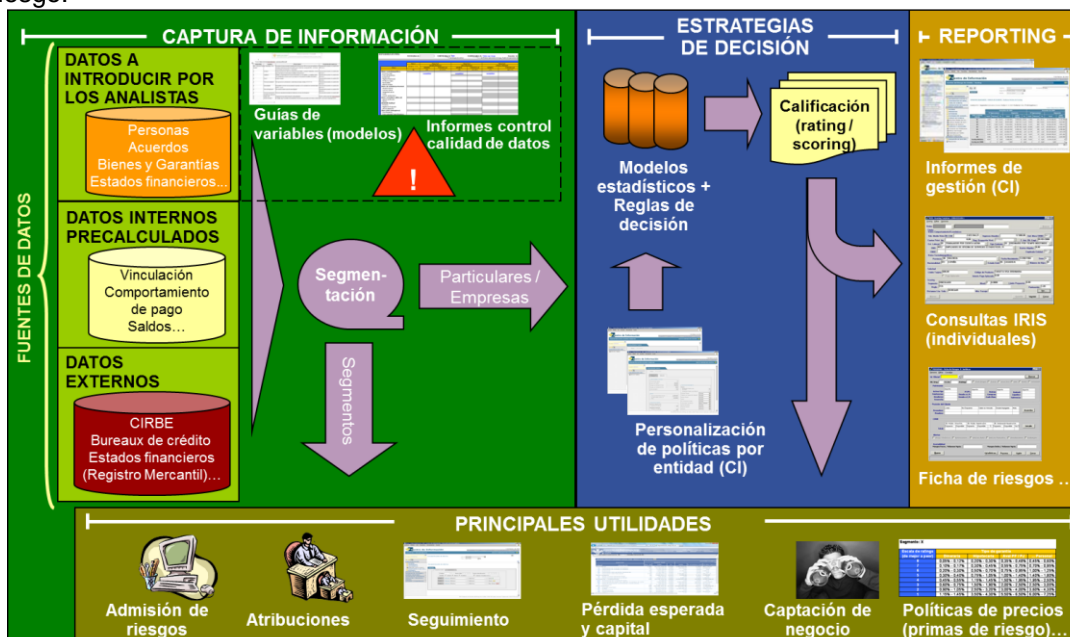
riesgo.

CAPTURA DE INFORMACIÓN

FUENTES DE DATOS

DATOS A INTRODUCIR POR LOS ANALISTAS

Personas
Acuerdos
Bienes y Garantías
Estados financieros…

DATOS INTERNOS PRECALCULADOS

Vinculación
Comportamiento de pago
Saldos…

DATOS EXTERNOS

CIRBE
Bureaux de crédito
Estados financieros
(Registro Mercantil)…

Guías de variables (modelos)

Informes control calidad de datos

!

Segmentación

Particulares / Empresas

Segmentos

ESTRATEGIAS DE DECISIÓN

Modelos estadísticos + Reglas de decisión

Calificación (rating / scoring)

Personalización de políticas por entidad (CI)

REPORTING

Informes de gestión (CI)

Consultas IRIS (individuales)

Ficha de riesgos …

PRINCIPALES UTILIDADES

Admisión de riesgos

Atribuciones

Seguimiento

Pérdida esperada y capital

Captación de negocio

Políticas de precios (primas de riesgo)…